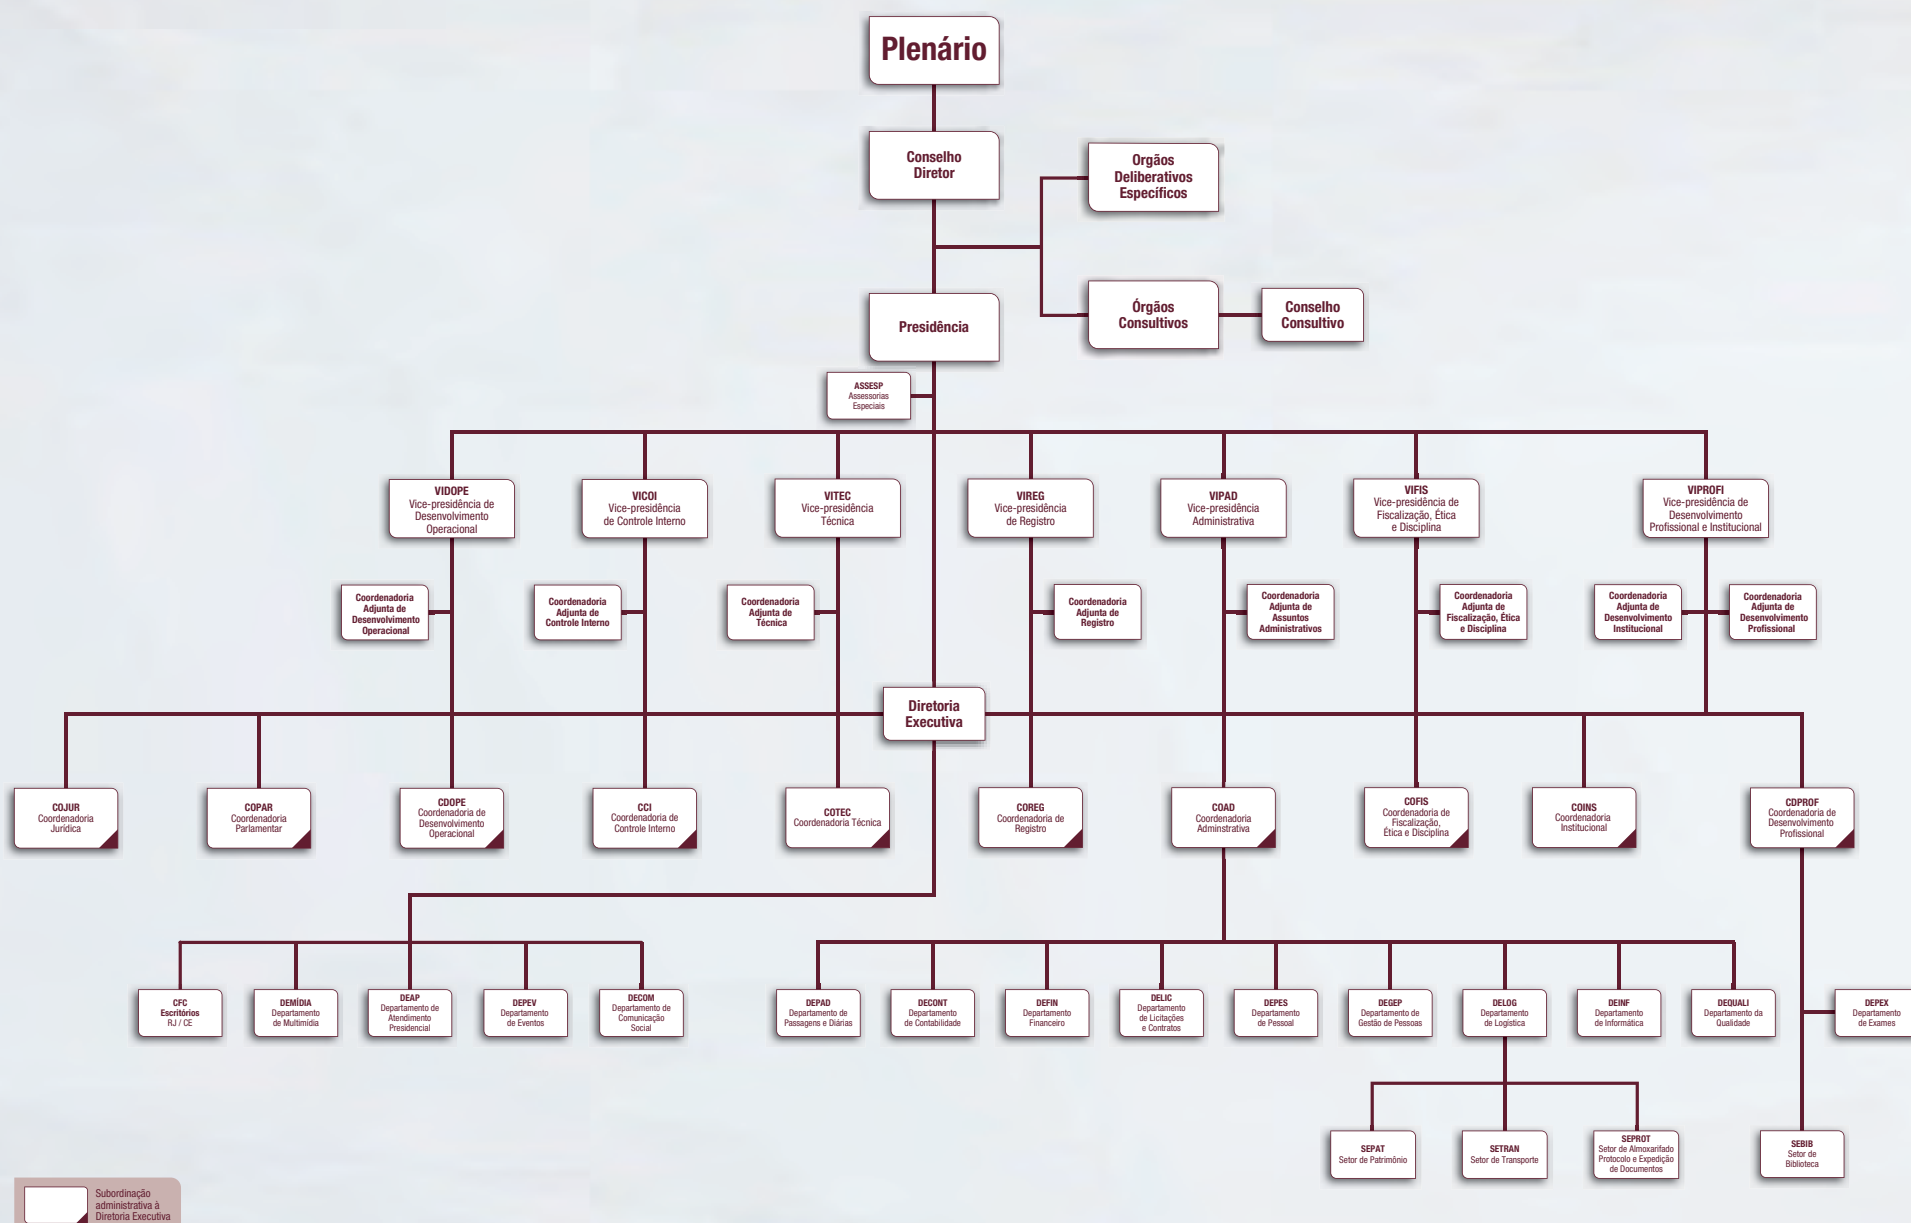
Plenário

Conselho Diretor

Orgãos Deliberativos Específicos

Órgãos Consultivos

Conselho Consultivo

Presidência

ASSESP Assessorias Especiais

VIDOPE Vice-presidência de Desenvolvimento Operacional

VICOI Vice-presidência de Controle Interno

VITEC Vice-presidência Técnica

VIREG Vice-presidência de Registro

VIPAD Vice-presidência Administrativa

VIFIS Vice-presidência de Fiscalização, Ética e Disciplina

VIPROFI Vice-presidência de Desenvolvimento Profissional e Institucional

Coordenadoria Adjunta de Desenvolvimento Operacional

Coordenadoria Adjunta de Controle Interno

Coordenadoria Adjunta de Técnica

Coordenadoria Adjunta de Registro

Coordenadoria Adjunta de Assuntos Administrativos

Coordenadoria Adjunta de Fiscalização, Ética e Disciplina

Coordenadoria Adjunta de Desenvolvimento Institucional

Coordenadoria Adjunta de Desenvolvimento Profissional

Diretoria Executiva

COJUR Coordenadoria Jurídica

COPAR Coordenadoria Parlamentar

CDOPE Coordenadoria de Desenvolvimento Operacional

CCI Coordenadoria de Controle Interno

COTEC Coordenadoria Técnica

COREG Coordenadoria de Registro

COAD Coordenadoria Adminstrativa

COFIS Coordenadoria de Fiscalização, Ética e Disciplina

COINS Coordenadoria Institucional

CDPROF Coordenadoria de Desenvolvimento Profissional

CFC Escritórios RJ / CE

DEMÍDIA Departamento de Multimídia

DEAP Departamento de Atendimento Presidencial

DEPEV Departamento de Eventos

DECOM Departamento de Comunicação Social

DEPAD Departamento de Passagens e Diárias

DECONT Departamento de Contabilidade

DEFIN Departamento Financeiro

DELIC Departamento de Licitações e Contratos

DEPES Departamento de Pessoal

DEGEP Departamento de Gestão de Pessoas

DELOG Departamento de Logística

DEINF Departamento de Informática

DEQUALI Departamento da Qualidade

DEPEX Departamento de Exames

SEPAT Setor de Patrimônio

SETRAN Setor de Transporte

SEPROT Setor de Almoxarifado Protocolo e Expedição de Documentos

SEBIB Setor de Biblioteca

Subordinação administrativa à Diretoria Executiva